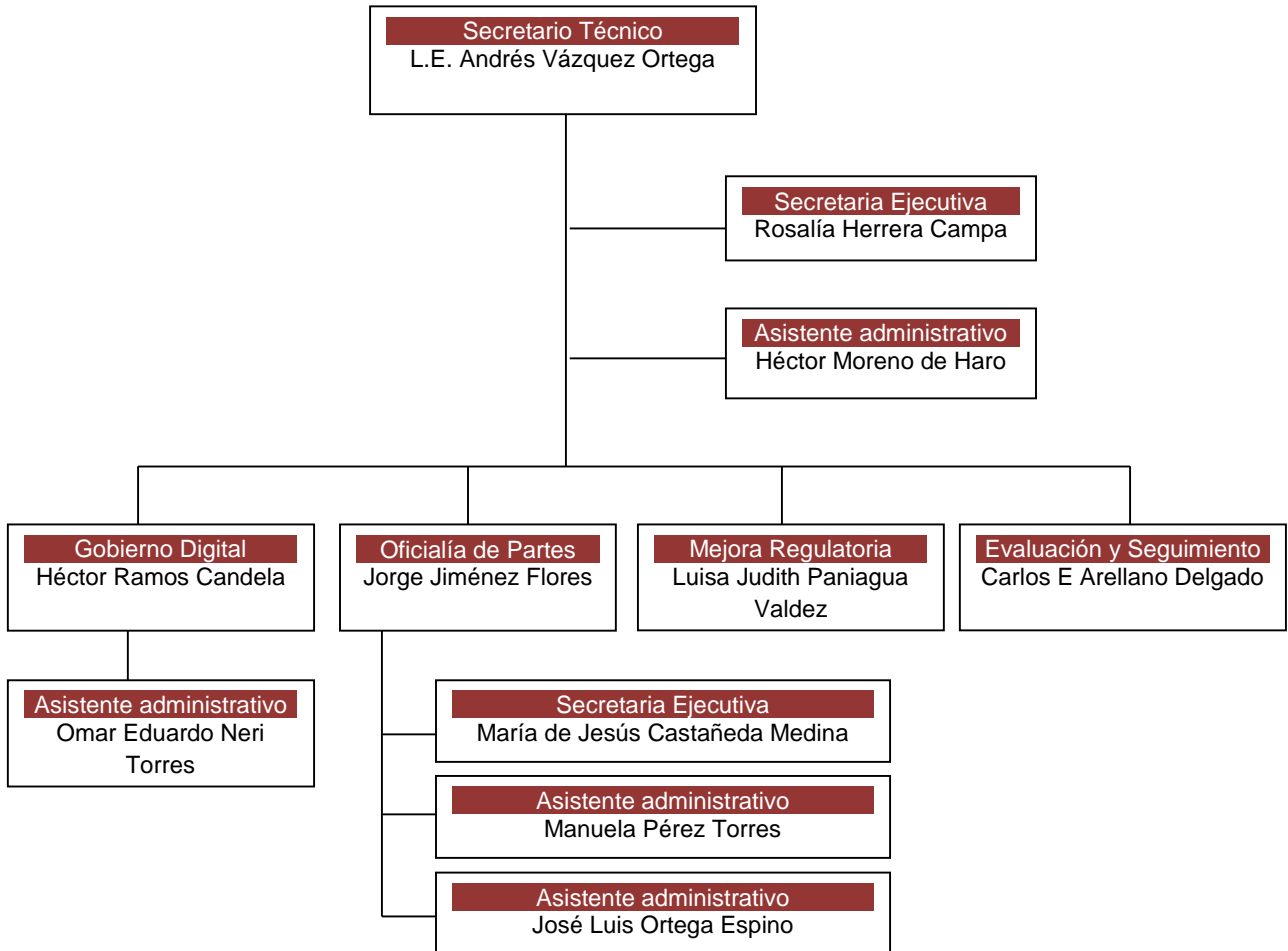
Secretario Técnico
L.E. Andrés Vázquez Ortega

Secretaria Ejecutiva
Rosalía Herrera Campa

Asistente administrativo
Héctor Moreno de Haro

Gobierno Digital
Héctor Ramos Candela

Oficialía de Partes
Jorge Jiménez Flores

Mejora Regulatoria
Luisa Judith Paniagua Valdez

Evaluación y Seguimiento
Carlos E Arellano Delgado

Asistente administrativo
Omar Eduardo Neri Torres

Secretaria Ejecutiva
María de Jesús Castañeda Medina

Asistente administrativo
Manuela Pérez Torres

Asistente administrativo
José Luis Ortega Espino